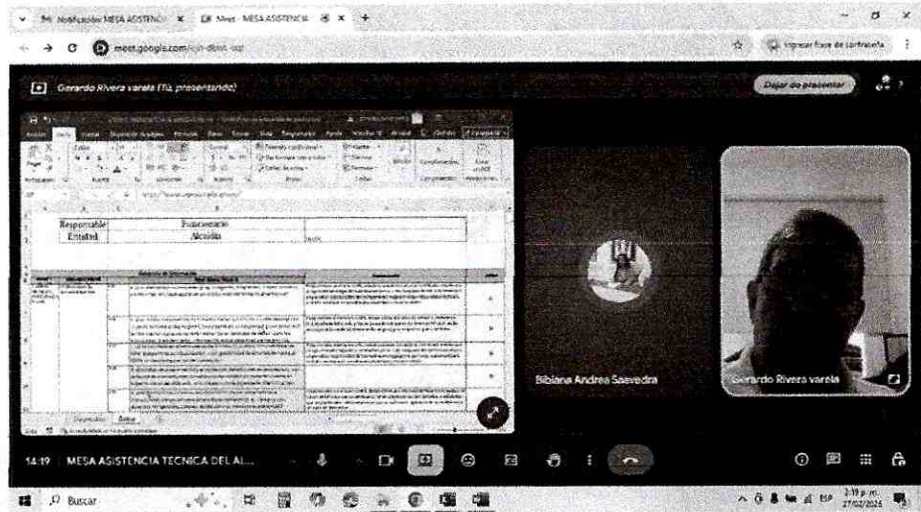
Notificación MESA ASISTENC ×
Meet - MESA ASISTENCIA ×
+
meet.google.com/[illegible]
Ingresar frase de contraseña
Gerardo Rivera varela (Tú, presentando)
Dejar de presentar
Responsable | Funcionario
Entidad | Alcaldía | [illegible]
Bibiana Andrea Saavedra
Gerardo Rivera varela
14:19 | MESA ASISTENCIA TECNICA DEL AL...
Buscar
3:19 p.m.
27/02/2025